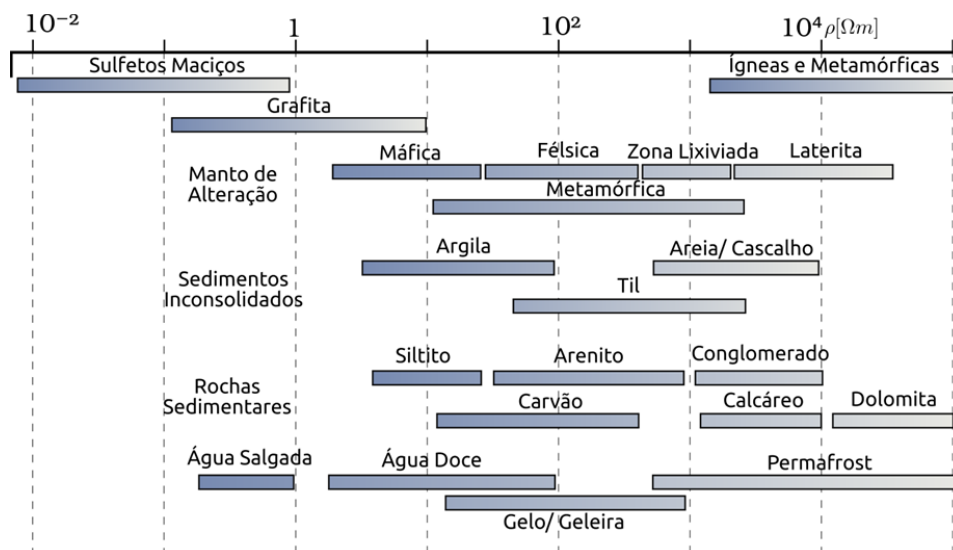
$10^{-2}$ $1$ $10^2$ $10^4$ $\rho[\Omega m]$

Sulfetos Maciços

Ígneas e Metamórficas

Grafita

Manto de Alteração

Máfica

Félsica

Zona Lixiviada

Laterita

Metamórfica

Sedimentos Inconsolidados

Argila

Areia/ Cascalho

Til

Rochas Sedimentares

Siltito

Arenito

Conglomerado

Carvão

Calcáreo

Dolomita

Água Salgada

Água Doce

Permafrost

Gelo/ Geleira